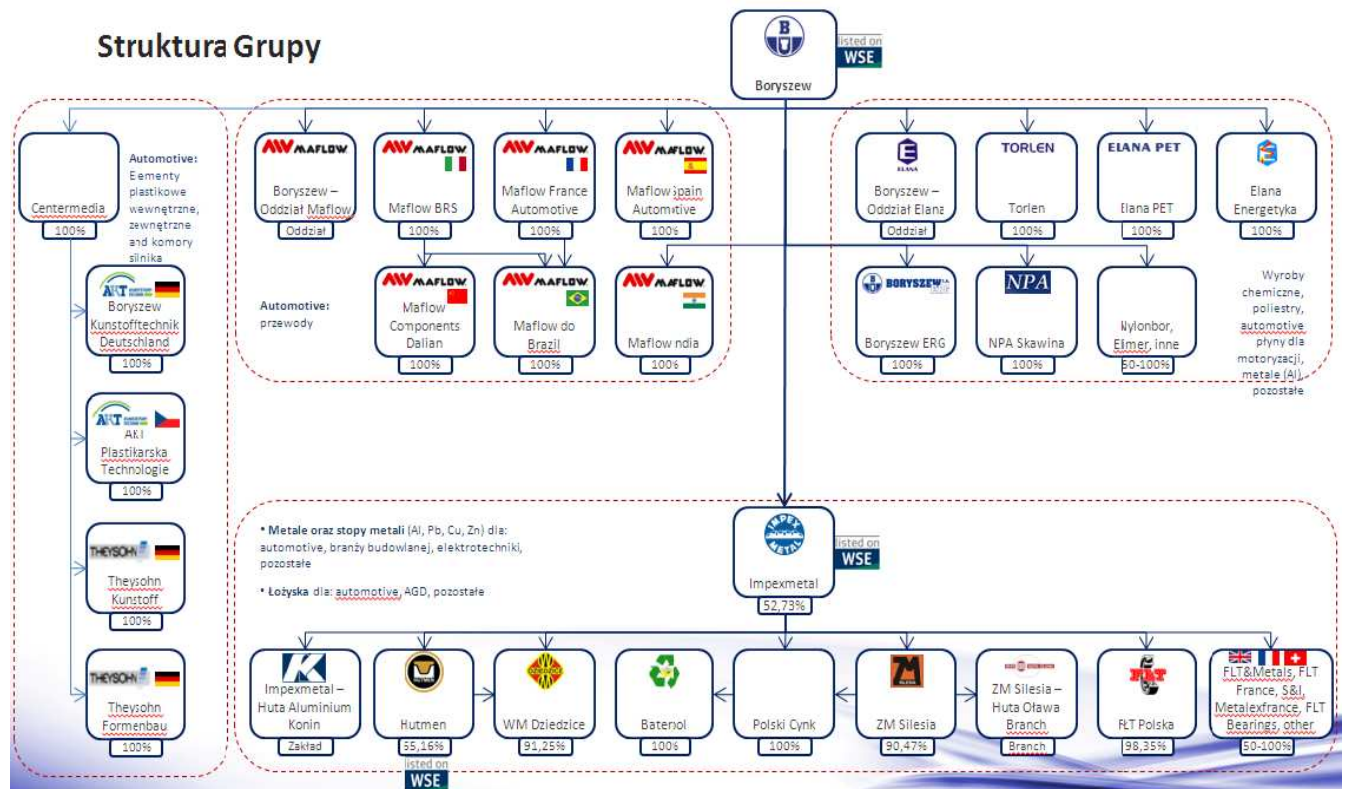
Struktura Grupy

Boryszew
listed on WSE

Centermedia
100%

Automotive: Elementy plastikowe wewnętrzne, zewnętrzne and komory silnika

ART
Boryszew Kunstofftechnik Deutschland
100%

ART
AKT Plastikarska Technologie
100%

THEYSOHN
Theysohn Kunstoff
100%

THEYSOHN
Theysohn Formenbau
100%

MAFLOW
Boryszew – Oddział Maflow
Oddział

MAFLOW
Maflow BRS
100%

MAFLOW
Maflow France Automotive
100%

MAFLOW
Maflow Spain Automotive
100%

MAFLOW
Maflow Components Dalian
100%

MAFLOW
Maflow do Brazil
100%

MAFLOW
Maflow India
100%

Automotive: przewody

ELANA
Boryszew – Oddział Elana
Oddział

TORLEN
Torlen
100%

ELANA PET
Elana PET
100%

Elana Energetyka
100%

BORYSZEW
Boryszew ERG
100%

NPA
NPA Skawina
100%

Nylonbor, Elimer, inne
50-100%

Wyroby chemiczne, poliestry, automotive płyny dla motoryzacji, metale (Al) pozostałe

• Metale oraz stopy metali (Al, Pb, Cu, Zn) dla: automotive, branży budowlanej, elektrotechniki, pozostałe

• Łożyska dla: automotive, AGD, pozostałe

IMPEX METAL
Impexmetal
52,73%
listed on WSE

Impexmetal – Huta Aluminium Konin
Zakład

Hutmen
55,16%
listed on WSE

WM Dziedzice
91,25%

Baterpol
100%

Polski Cynk
100%

ZM Silesia
90,47%

ZM Silesia – Huta Oława Branch
Branch

FŁT Polska
98,35%

FLT&Metals, FLT France, S&I, Metalexfrance, FLT Bearings, other
50-100%